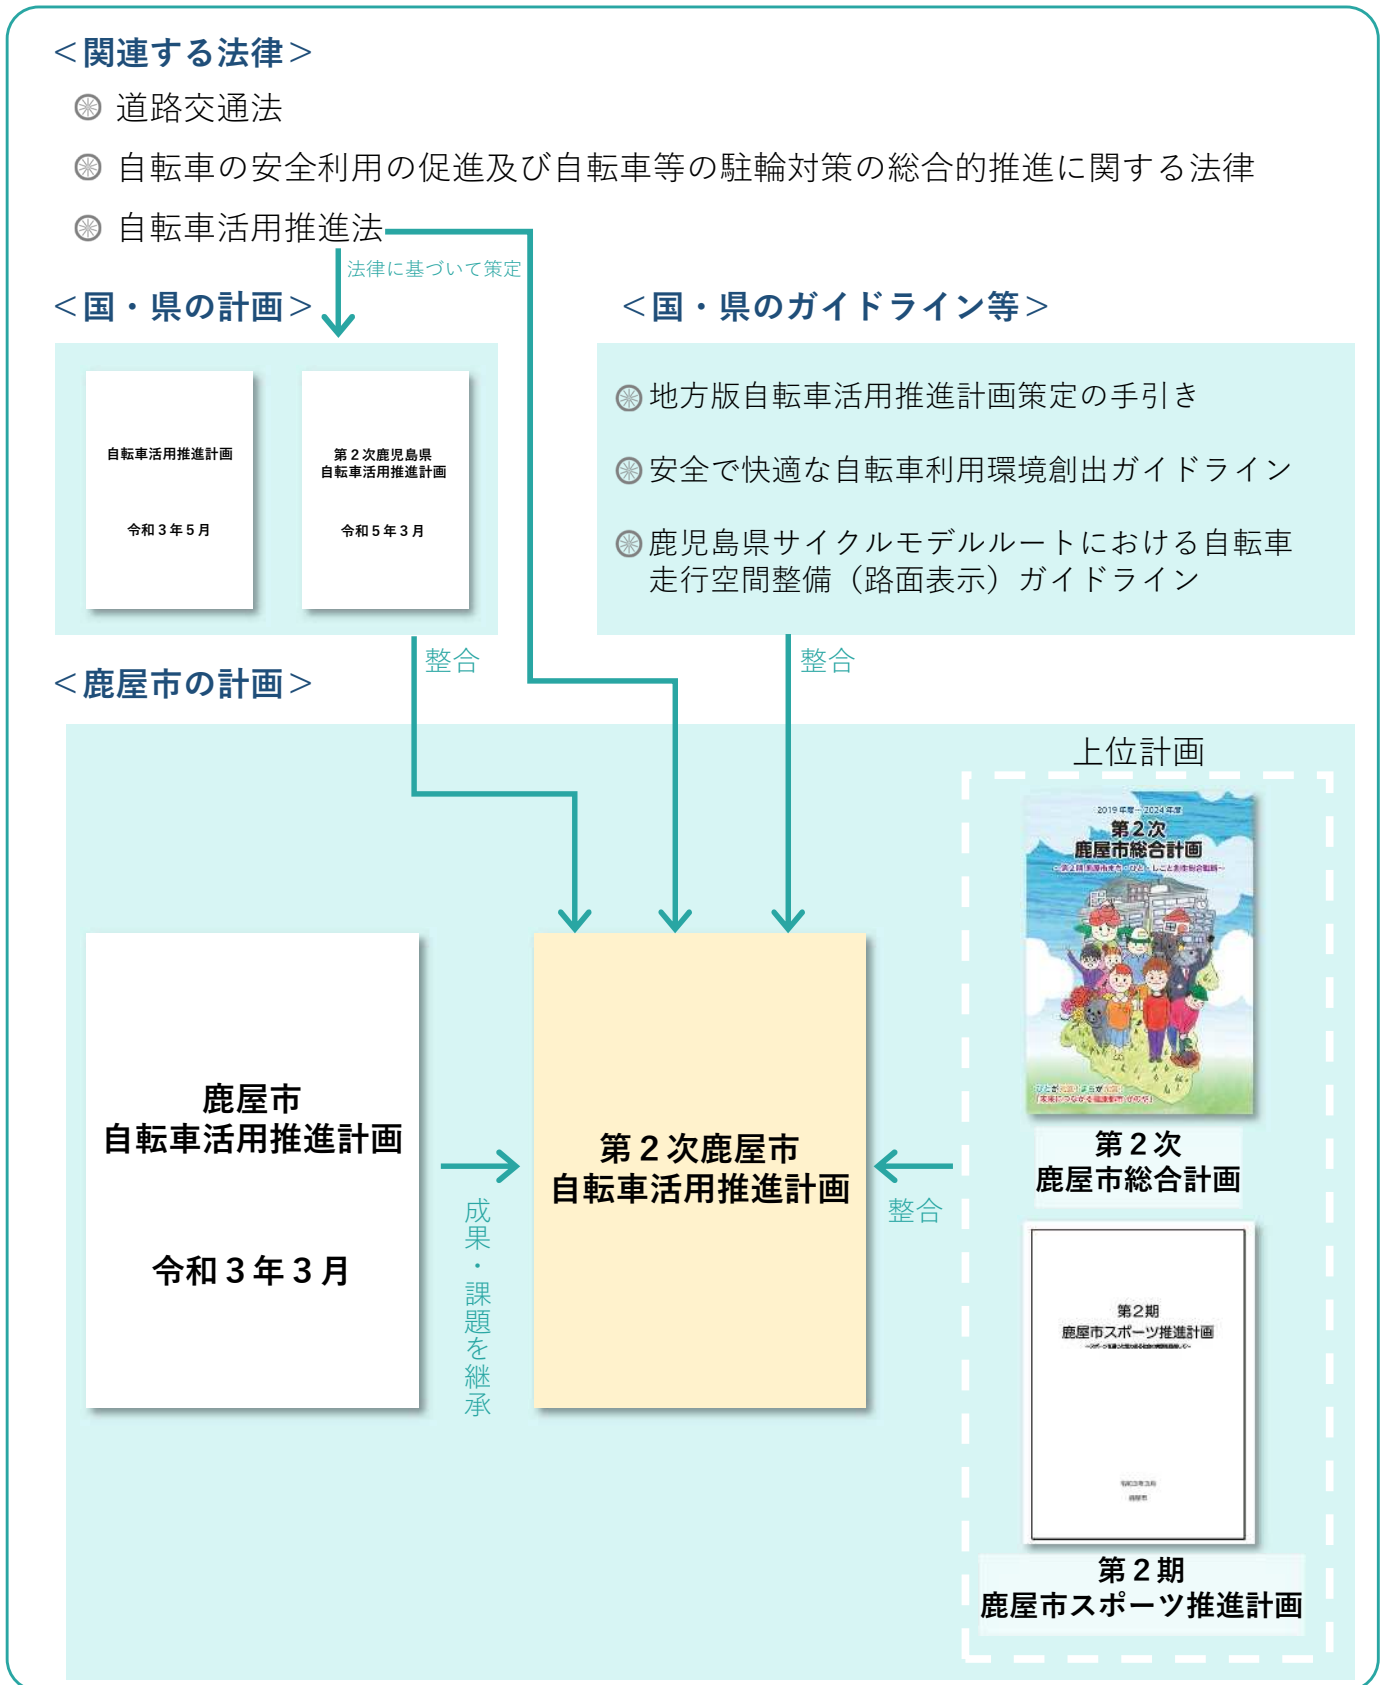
＜関連する法律＞

道路交通法

自転車の安全利用の促進及び自転車等の駐輪対策の総合的推進に関する法律

自転車活用推進法

法律に基づいて策定

＜国・県の計画＞

自転車活用推進計画

令和３年５月

第２次鹿児島県
自転車活用推進計画

令和５年３月

＜国・県のガイドライン等＞

地方版自転車活用推進計画策定の手引き

安全で快適な自転車利用環境創出ガイドライン

鹿児島県サイクルモデルルートにおける自転車走行空間整備（路面表示）ガイドライン

整合

整合

＜鹿屋市の計画＞

上位計画

2019年度～2024年度
第２次
鹿屋市総合計画

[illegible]

第２次
鹿屋市総合計画

鹿屋市
自転車活用推進計画

令和３年３月

成果・課題を継承

第２次鹿屋市
自転車活用推進計画

整合

第２期
鹿屋市スポーツ推進計画

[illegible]

第２期
鹿屋市スポーツ推進計画